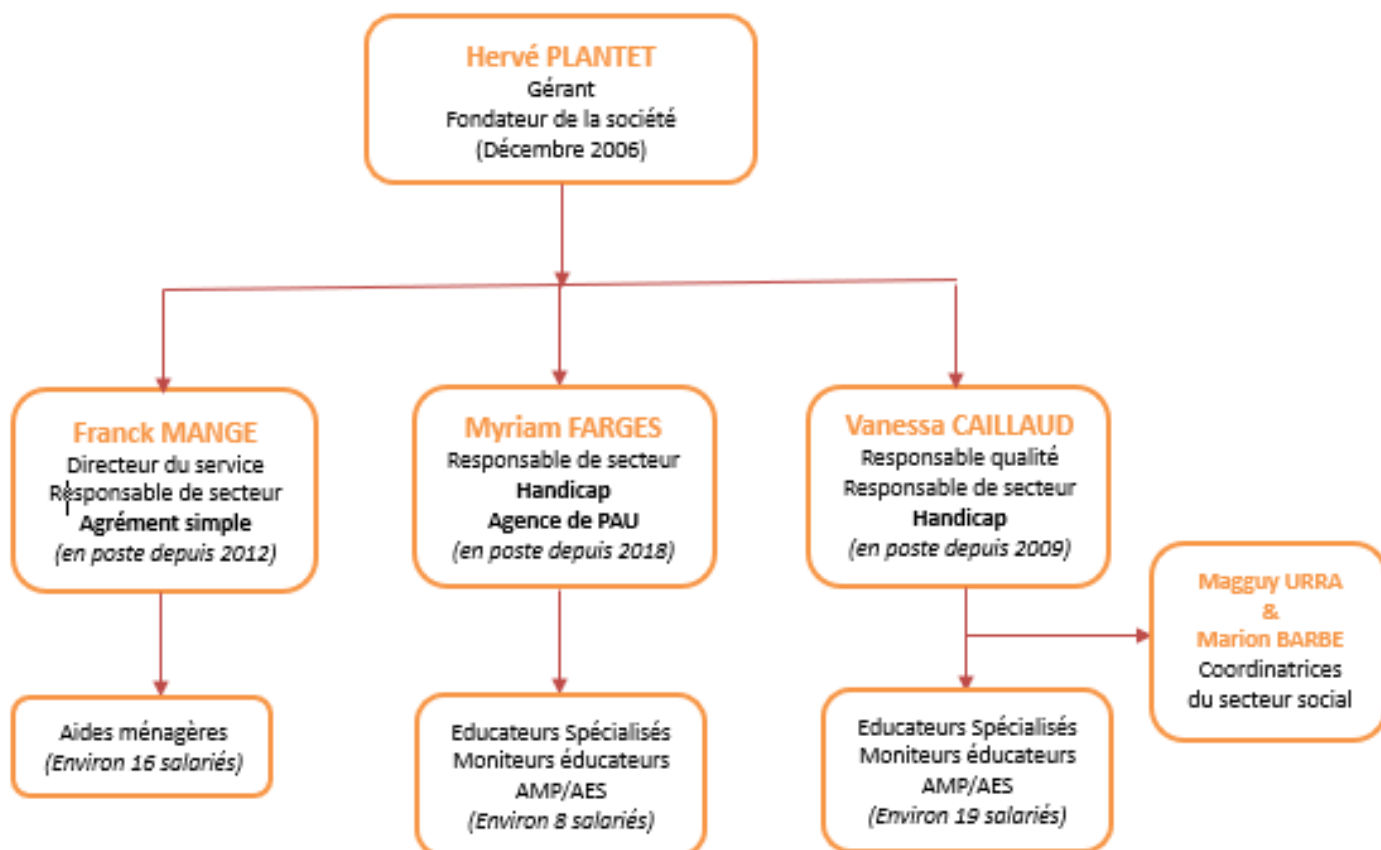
Hervé PLANTET
Gérant
Fondateur de la société
(Décembre 2006)

Franck MANGE
Directeur du service
Responsable de secteur
**Agrément simple**
*(en poste depuis 2012)*

Myriam FARGES
Responsable de secteur
**Handicap**
**Agence de PAU**
*(en poste depuis 2018)*

Vanessa CAILLAUD
Responsable qualité
Responsable de secteur
**Handicap**
*(en poste depuis 2009)*

Magguy URRA
&
Marion BARBE
Coordinatrices
du secteur social

Aides ménagères
*(Environ 16 salariés)*

Educateurs Spécialisés
Moniteurs éducateurs
AMP/AES
*(Environ 8 salariés)*

Educateurs Spécialisés
Moniteurs éducateurs
AMP/AES
*(Environ 19 salariés)*